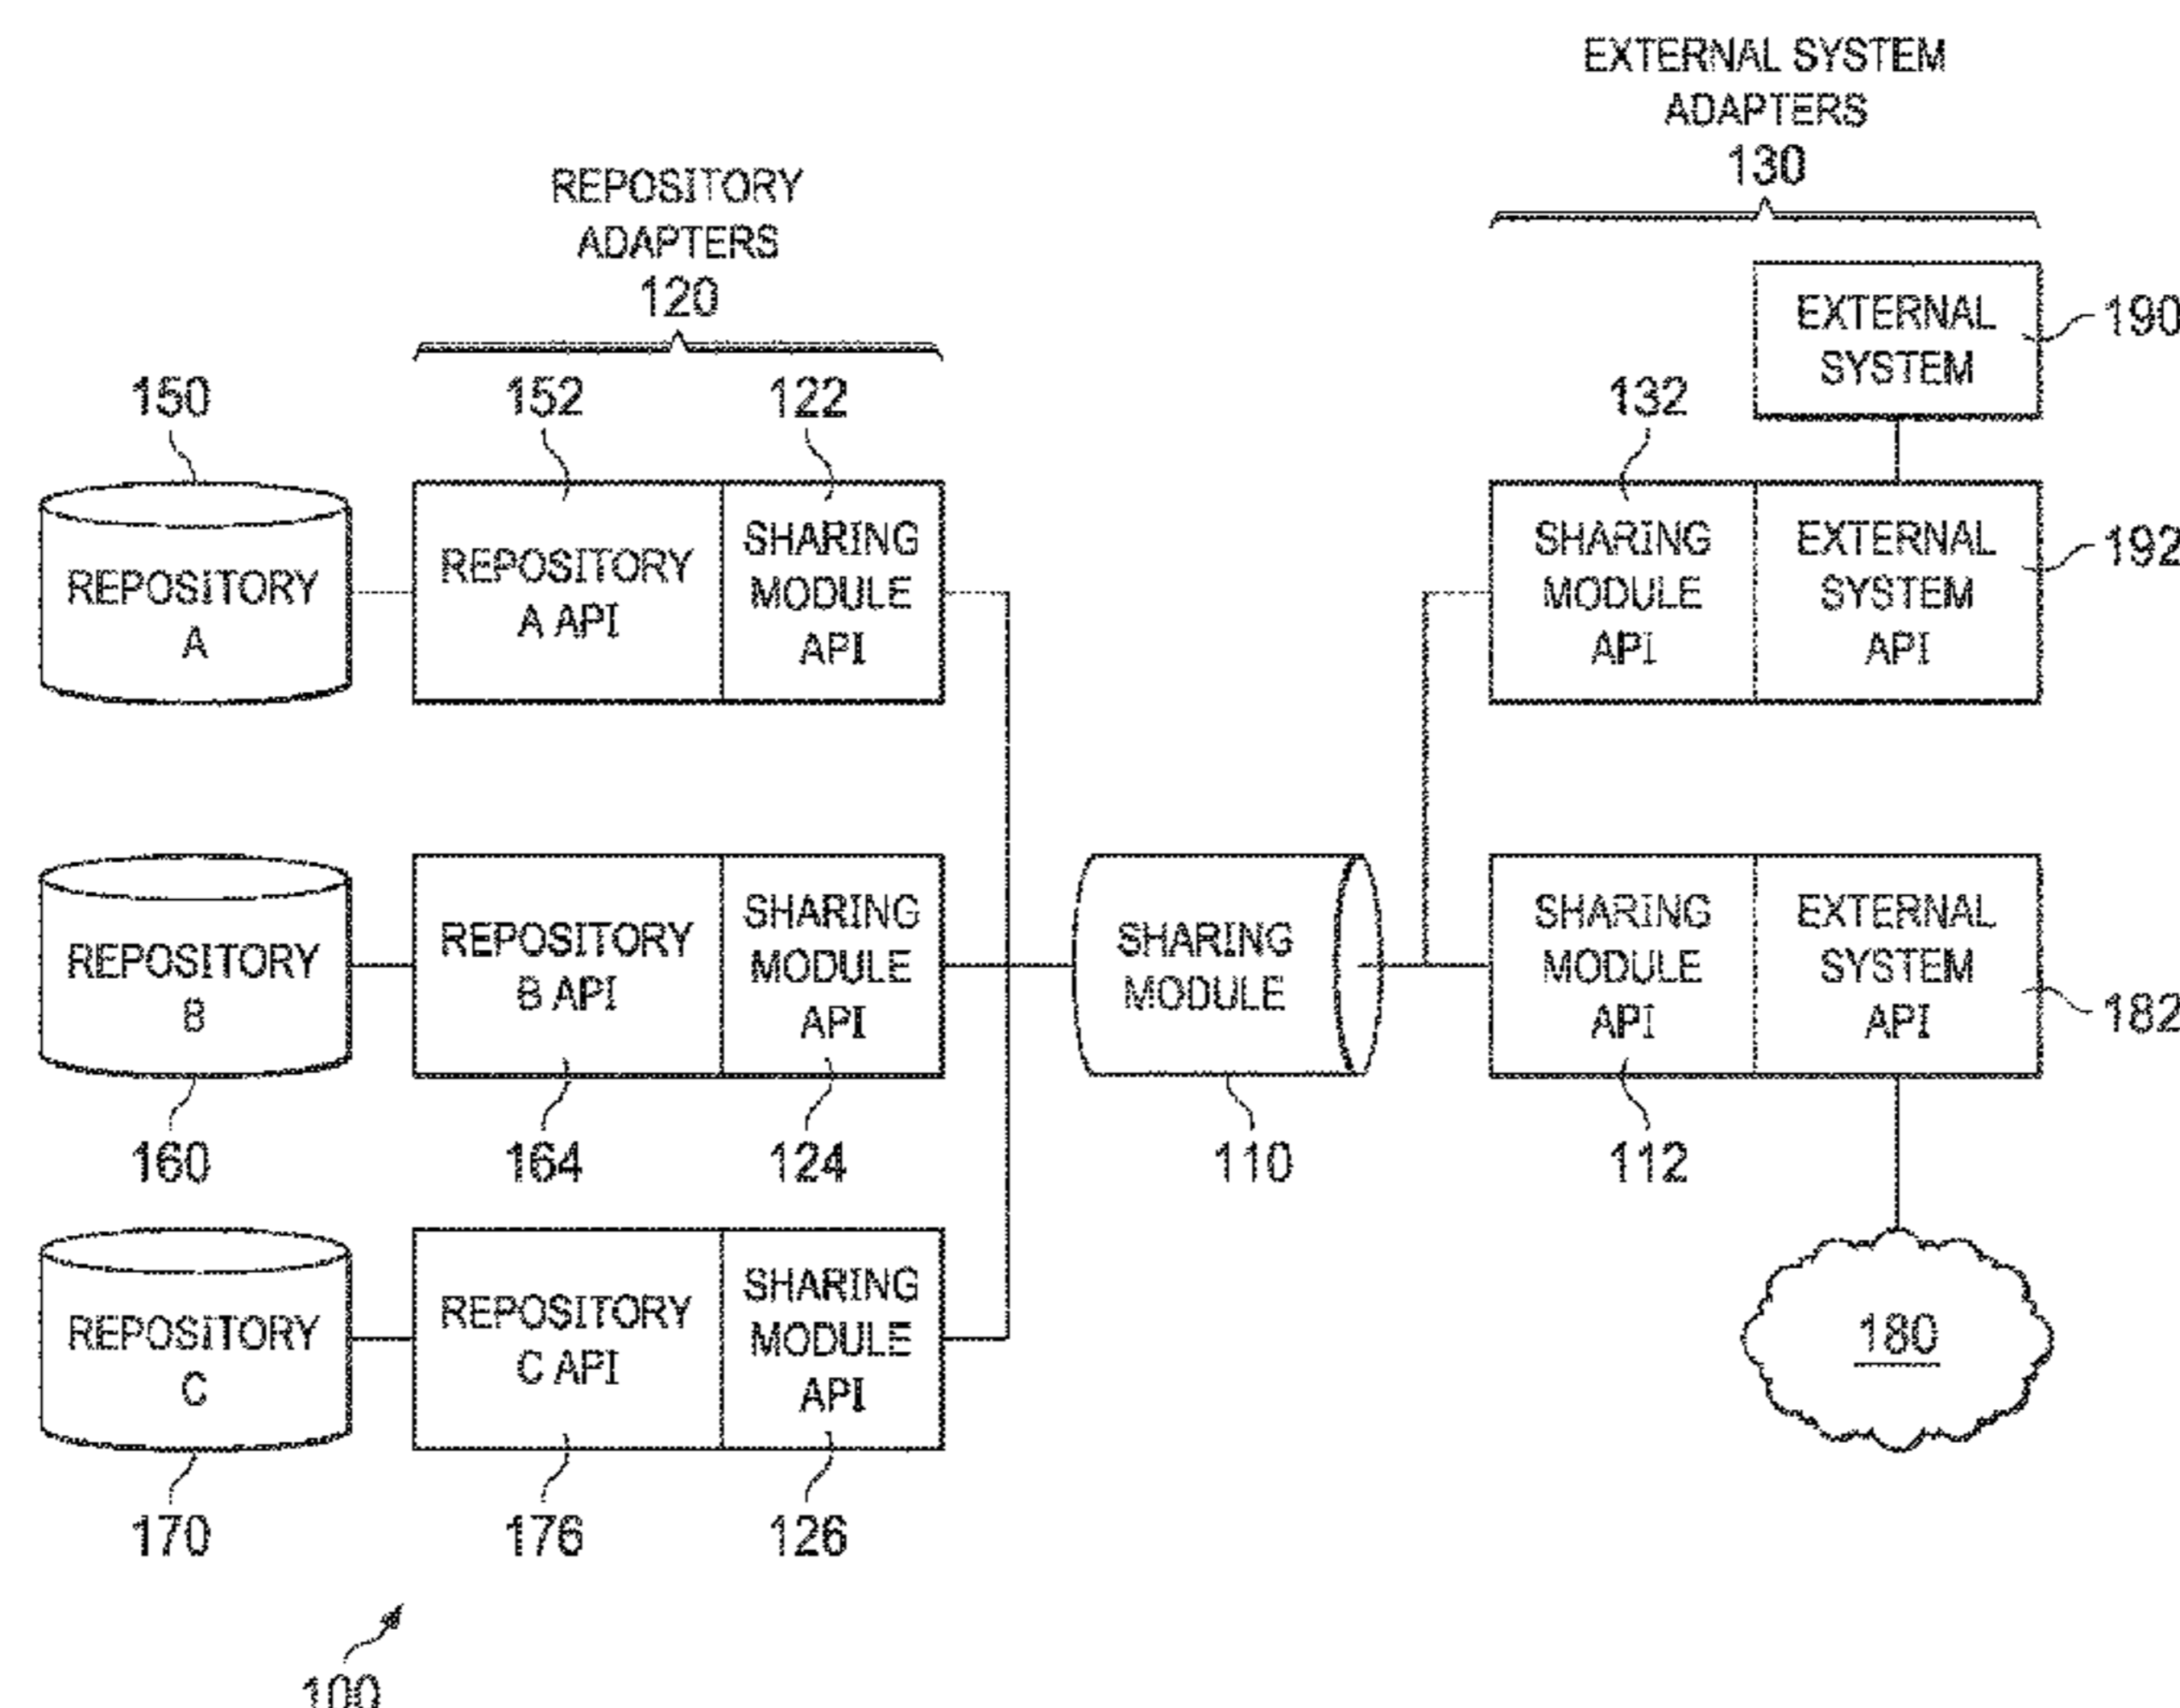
EXTERNAL SYSTEM ADAPTERS
130

REPOSITORY ADAPTERS
120

EXTERNAL SYSTEM
190

150
152
122
132

REPOSITORY A
REPOSITORY A API
SHARING MODULE API
SHARING MODULE API
EXTERNAL SYSTEM API
192

REPOSITORY B
REPOSITORY B API
SHARING MODULE API
SHARING MODULE
SHARING MODULE API
EXTERNAL SYSTEM API
182

160
164
124
110
112

REPOSITORY C
REPOSITORY C API
SHARING MODULE API
180

170
176
126

100